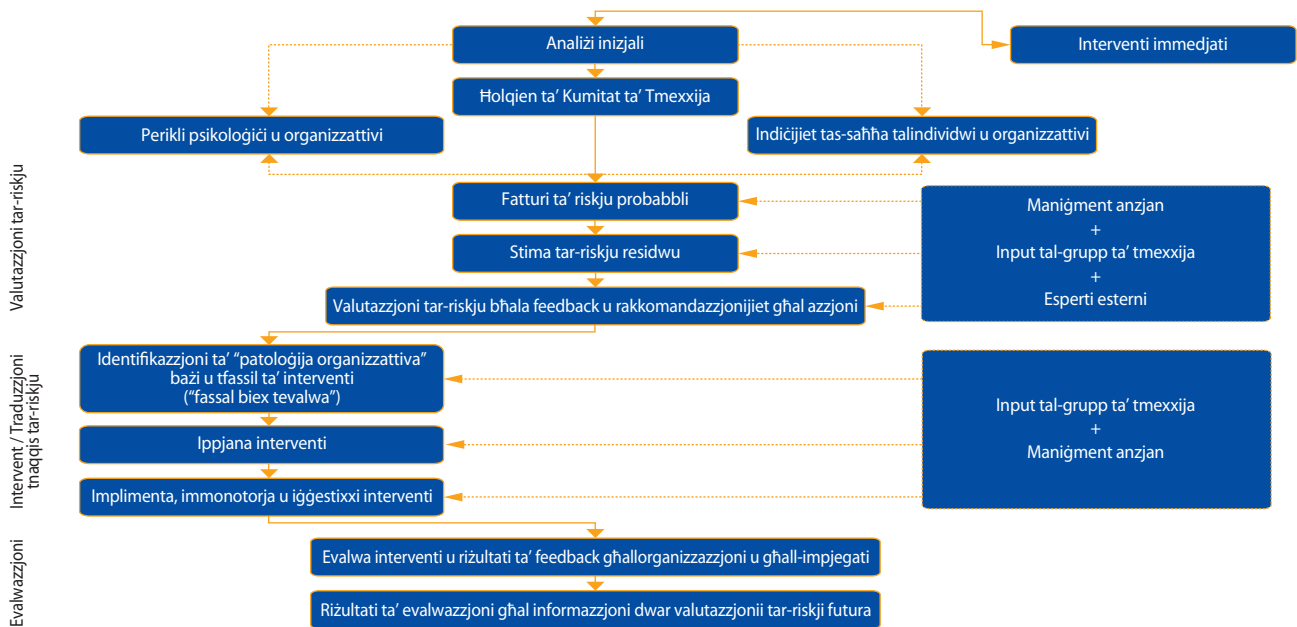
Analiżi inizjali

Interventi immedjati

Ħolqien ta' Kumitat ta' Tmexxija

Perikli psikoloġiċi u organizzattivi

Indiċijiet tas-saħħa talindividwi u organizzattivi

Valutazzjoni tar-riskju

Fatturi ta' riskju probabbli

Stima tar-riskju residwu

Maniġment anzjan
+
Input tal-grupp ta' tmexxija
+
Esperti esterni

Valutazzjoni tar-riskju bħala feedback u rakkomandazzjonijiet għal azzjoni

Intervent / Traduzzjoni tnaqqis tar-riskju

Identifikazzjoni ta' "patoloġija organizzattiva" bażi u tfassil ta' interventi ("fassal biex tevalwa")

Ippjana interventi

Implimenta, immonotorja u iġġestixxi interventi

Input tal-grupp ta' tmexxija
+
Maniġment anzjan

Evalwazzjoni

Evalwa interventi u riżultati ta' feedback għallorganizzazzjoni u għall-impjegati

Riżultati ta' evalwazzjoni għal informazzjoni dwar valutazzjonii tar-riskji futura